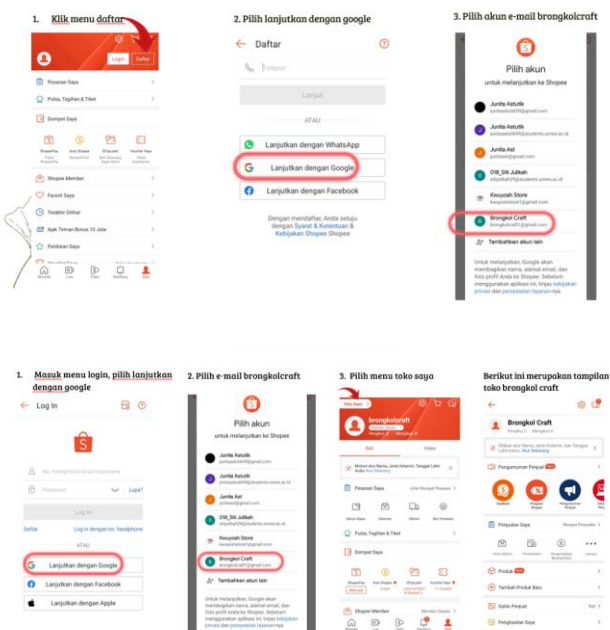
1. Klik menu daftar

Login Daftar

Pesanan Saya

Pulsa, Tagihan & Tiket

Dompet Saya

Shopee Member

Favorit Saya

Terakhir Dilihat

Ajak Teman Bonus 10 Juta

Penilaian Saya

2. Pilih lanjutkan dengan google

Daftar

Telepon

Lanjut

ATAU

Lanjutkan dengan WhatsApp

Lanjutkan dengan Google

Lanjutkan dengan Facebook

Dengan mendaftar, Anda setuju dengan Syarat & Ketentuan & Kebijakan Shopee Shopee

3. Pilih akun e-mail brongkolcraft

Pilih akun

untuk melanjutkan ke Shopee

Junita Astutik

Junita Astutik

Junita Ast

016_Siti Julkah

Kesyaah Store

Brongkol Craft

brongkolcraft1@gmail.com

Tambahkan akun lain

Untuk melanjutkan, Google akan membagikan nama, alamat email, dan foto profil Anda ke Shopee. Sebelum menggunakan aplikasi ini, tinjau kebijakan privasi dan persyaratan layanannya.

1. Masuk menu login, pilih lanjutkan dengan google

Log In

No. Handphone/Email/Username

Password

Lupa?

Log In

Daftar

Log In dengan no. handphone

ATAU

Lanjutkan dengan Google

Lanjutkan dengan Facebook

Lanjutkan dengan Apple

2. Pilih e-mail brongkolcraft

Pilih akun

untuk melanjutkan ke Shopee

Junita Astutik

Junita Astutik

Junita Ast

016_Siti Julkah

Kesyaah Store

Brongkol Craft

Tambahkan akun lain

Untuk melanjutkan, Google akan membagikan nama, alamat email, dan foto profil Anda ke Shopee. Sebelum menggunakan aplikasi ini, tinjau kebijakan privasi dan persyaratan layanannya.

3. Pilih menu toko saya

Toko Saya

brongkolcraft

Pesanan Saya

Lihat Riwayat Pesanan

Pulsa, Tagihan & Tiket

Dompet Saya

Shopee Member

Berikut ini merupakan tampilan toko brongkol craft

Brongkol Craft

Pengumuman Penjual

Penjualan Saya

Produk

Tambah Produk Baru

Saldo Penjual

Penghasilan Saya